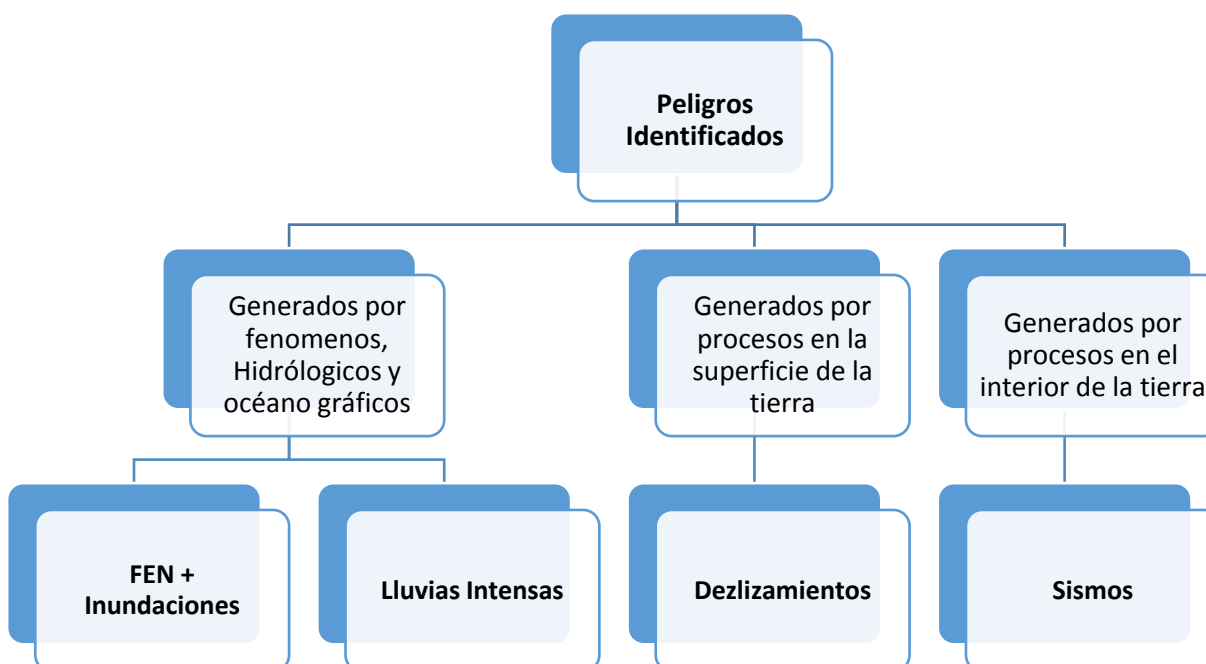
Peligros Identificados

Generados por fenomenos, Hidrólogicos y océano gráficos

Generados por procesos en la superficie de la tierra

Generados por procesos en el interior de la tierra

FEN + Inundaciones

Lluvias Intensas

Dezlizamientos

Sismos